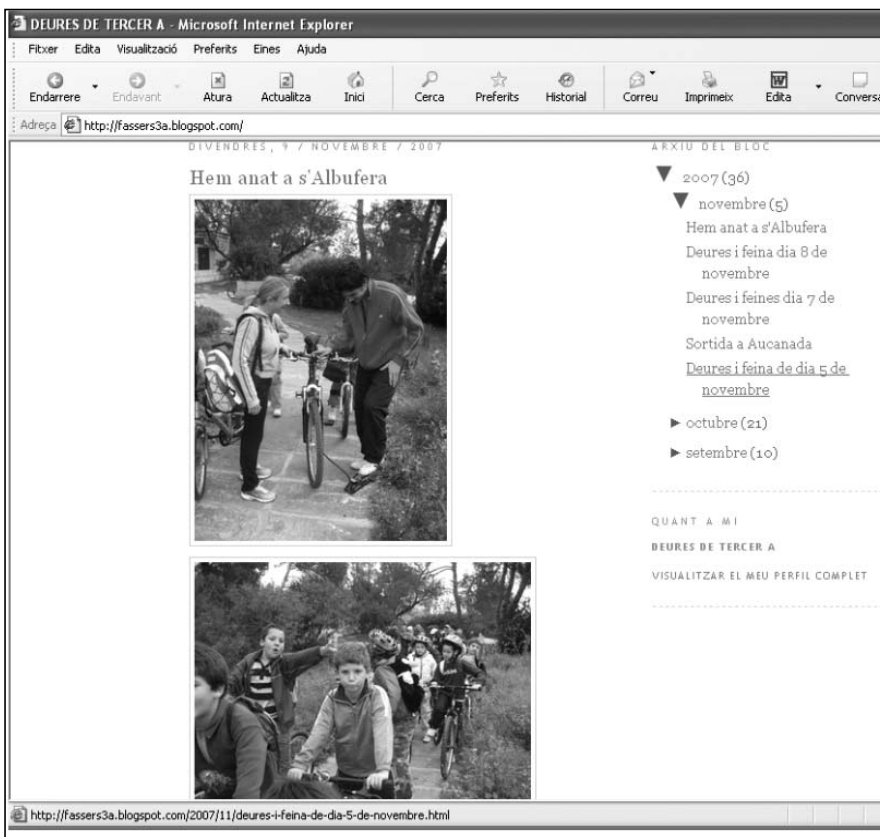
DEURES DE TERCER A - Microsoft Internet Explorer

Fitxer Edita Visualització Preferits Eines Ajuda

Endarrere Endavant Atura Actualitza Inici Cerca Preferits Historial Correu Imprimeix Edita Conversa

Adreça http://fassers3a.blogspot.com/

DIVENDRES, 9 / NOVEMBRE / 2007

Hem anat a s'Albufera

ARXIU DEL BLOC

2007 (36)

novembre (5)

Hem anat a s'Albufera

Deures i feina dia 8 de novembre

Deures i feines dia 7 de novembre

Sortida a Aucanada

Deures i feina de dia 5 de novembre

octubre (21)

setembre (10)

QUANT A MI

DEURES DE TERCER A

VISUALITZAR EL MEU PERFIL COMPLET

http://fassers3a.blogspot.com/2007/11/deures-i-feina-de-dia-5-de-novembre.html